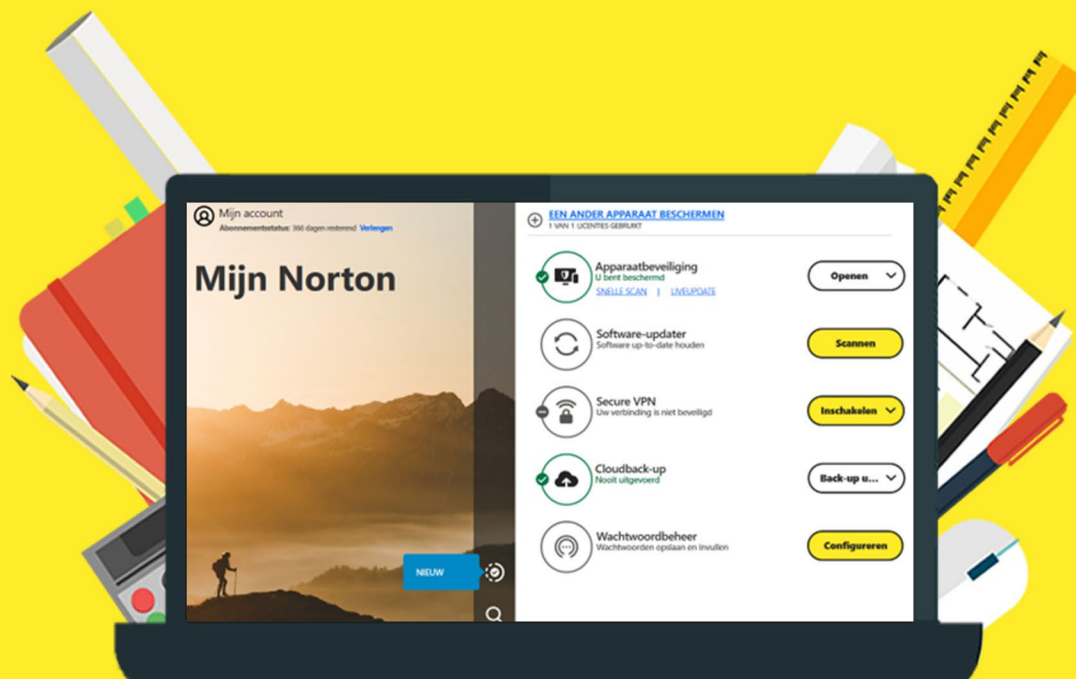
Mijn account
Abonnementsstatus: 366 dagen resterend Verlengen

Mijn Norton

NIEUW

EEN ANDER APPARAAT BESCHERMEN
1 VAN 1 LICENTIES GEBRUIKT

Apparaatbeveiliging
U bent beschermd
SNELLE SCAN | LIVEUPDATE
Openen

Software-updater
Software up-to-date houden
Scannen

Secure VPN
Uw verbinding is niet beveiligd
Inschakelen

Cloudback-up
Nooit uitgevoerd
Back-up u...

Wachtwoordbeheer
Wachtwoorden opslaan en invullen
Configureren